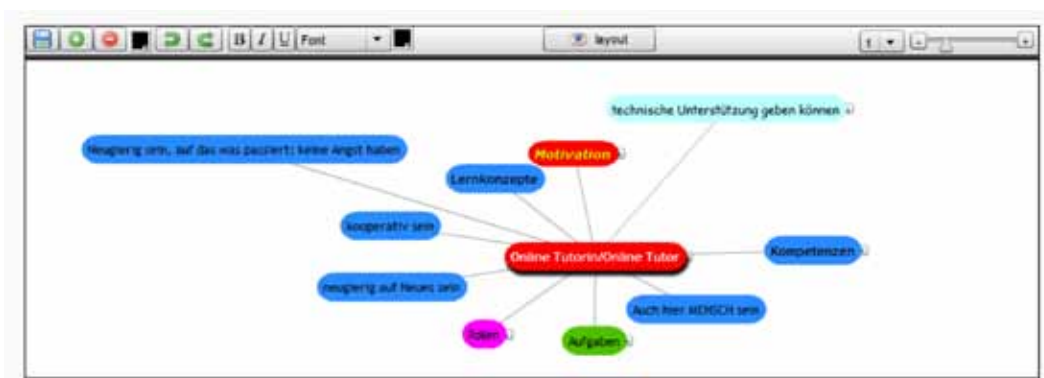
B I U Font

layout

technische Unterstützung geben können

Neugierig sein, auf das was passiert; keine Angst haben

Motivation

Lernkonzepte

kooperativ sein

Online Tutorin/Online Tutor

Kompetenzen

neugierig auf Neues sein

Auch hier MENSCH sein

Rolen

Aufgaben